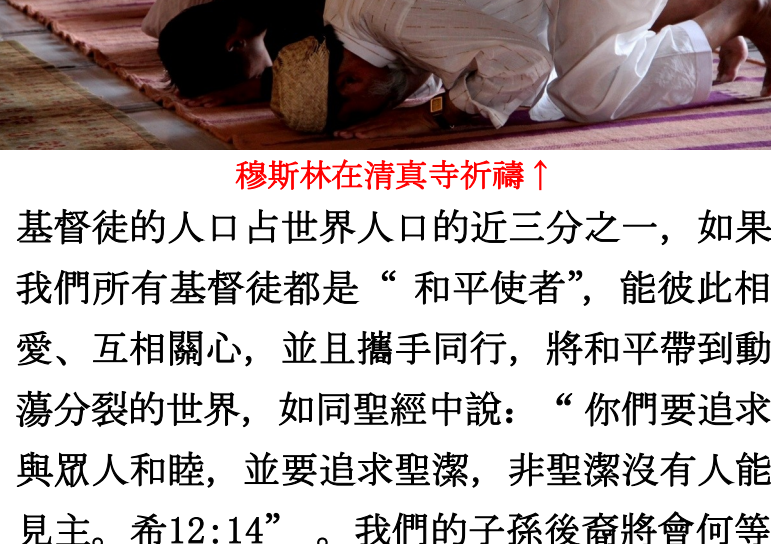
穆斯林在清真寺祈禱↑

基督徒的人口占世界人口的近三分之一，如果我們所有基督徒都是“ 和平使者”，能彼此相愛、互相關心，並且攜手同行，將和平帶到動蕩分裂的世界，如同聖經中說：“ 你們要追求與眾人和睦，並要追求聖潔，非聖潔沒有人能見主。希12:14” 。我們的子孫後裔將會何等